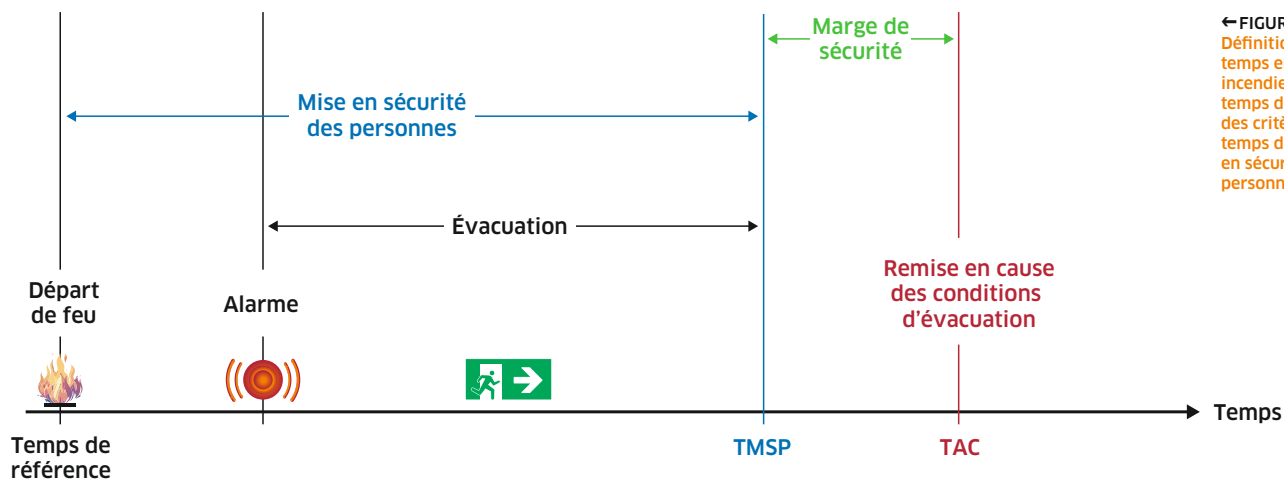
Marge de sécurité

Mise en sécurité des personnes

Évacuation

Départ de feu

Alarme

Remise en cause des conditions d'évacuation

Temps

Temps de référence

TMSP

TAC

←FIGUR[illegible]
Définitio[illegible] temps e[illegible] incendie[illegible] temps d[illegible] des critè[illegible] temps d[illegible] en sécur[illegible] personn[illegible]